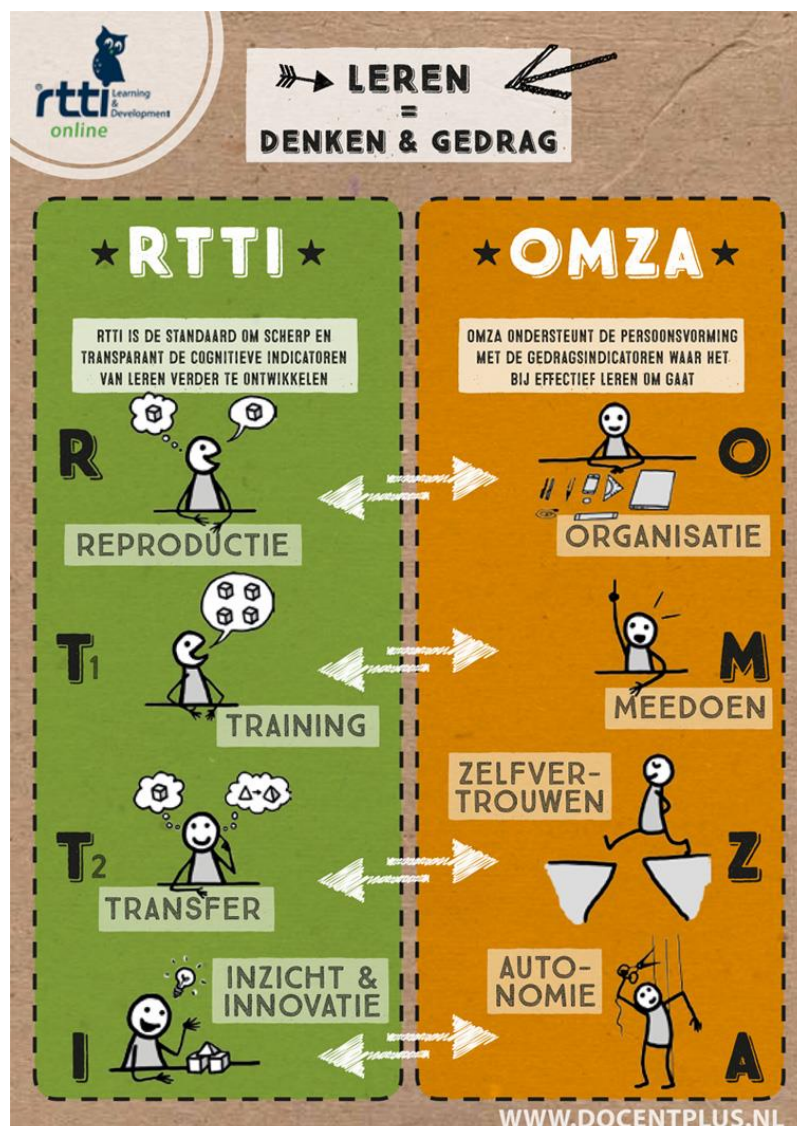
rtti Learning & Development online

LEREN = DENKEN & GEDRAG

★ RTTI ★

RTTI IS DE STANDAARD OM SCHERP EN TRANSPARANT DE COGNITIEVE INDICATOREN VAN LEREN VERDER TE ONTWIKKELEN

R REPRODUCTIE

T1 TRAINING

T2 TRANSFER

I INZICHT & INNOVATIE

★ OMZA ★

OMZA ONDERSTEUNT DE PERSOONSVORMING MET DE GEDRAGSINDICATOREN WAAR HET BIJ EFFECTIEF LEREN OM GAAT

O ORGANISATIE

M MEEDOEN

Z ZELFVERTROUWEN

A AUTONOMIE

WWW.DOCENTPLUS.NL